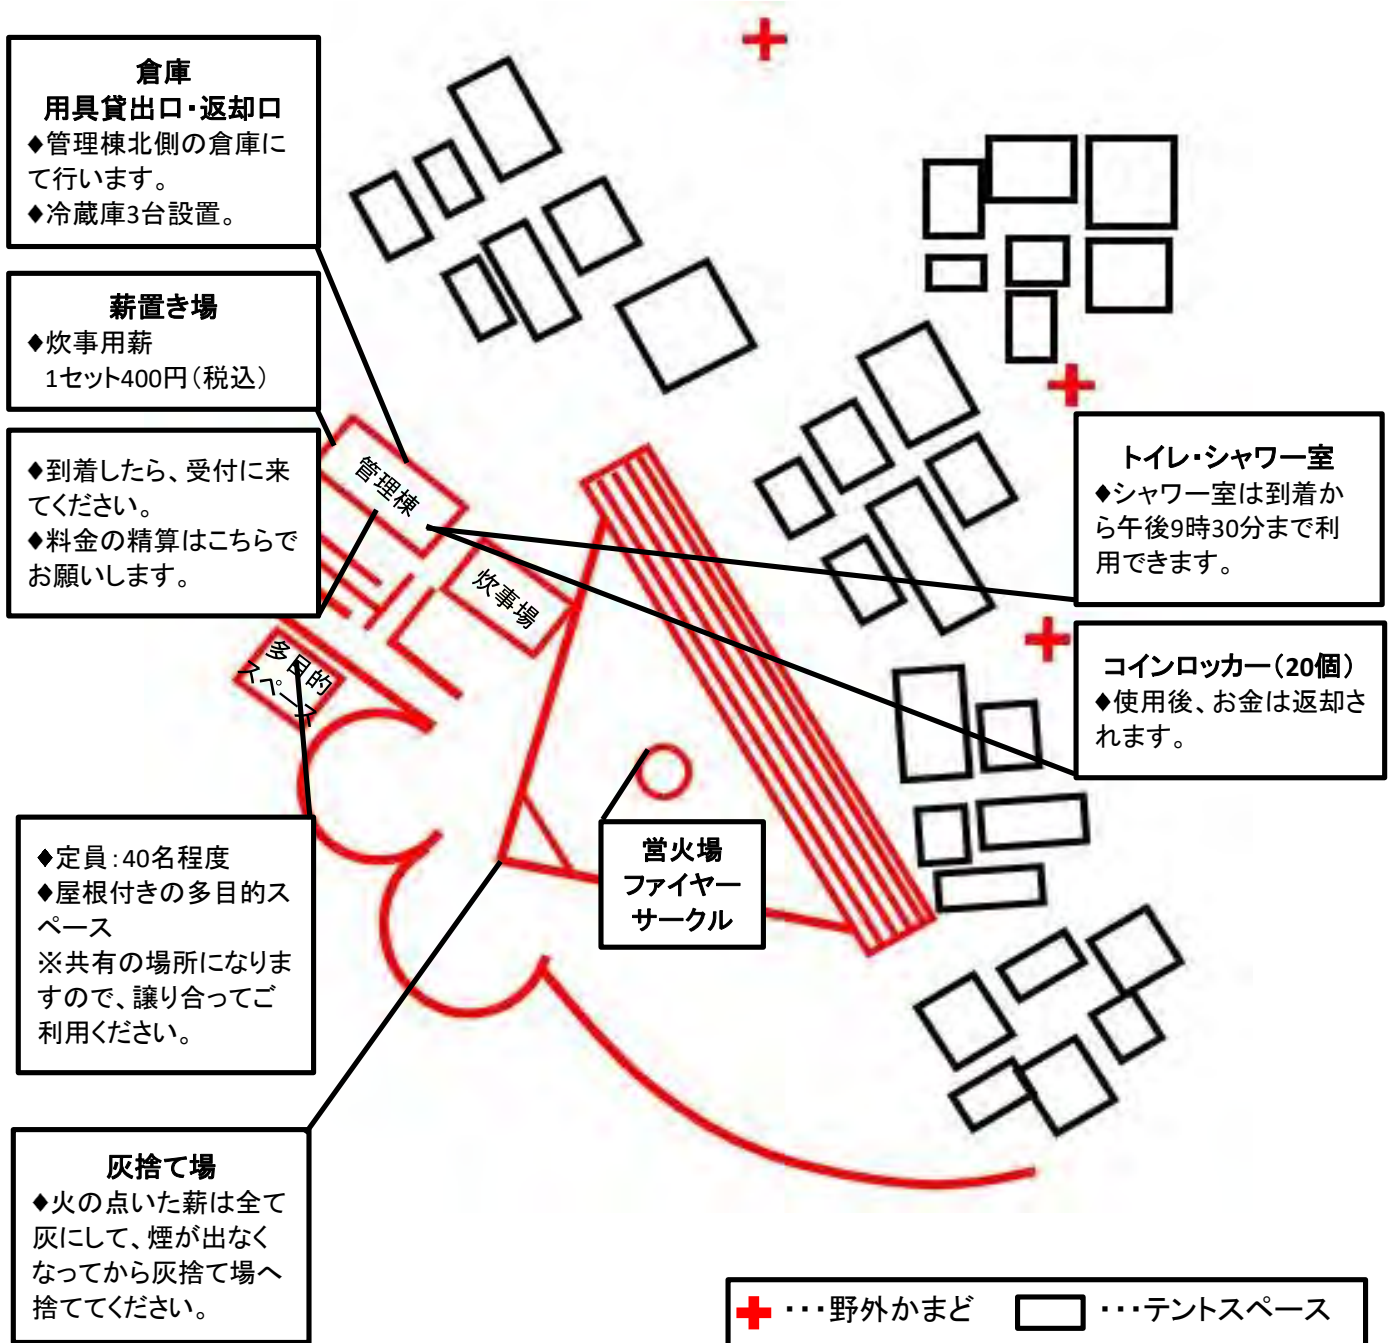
倉庫
用具貸出口・返却口
◆管理棟北側の倉庫にて行います。
◆冷蔵庫3台設置。

薪置き場
◆炊事用薪
1セット400円（税込）

◆到着したら、受付に来てください。
◆料金の精算はこちらでお願いします。

管理棟

炊事場

多目的スペース

◆定員：40名程度
◆屋根付きの多目的スペース
※共有の場所になりますので、譲り合ってご利用ください。

灰捨て場
◆火の点いた薪は全て灰にして、煙が出なくなってから灰捨て場へ捨ててください。

営火場
ファイヤーサークル

トイレ・シャワー室
◆シャワー室は到着から午後9時30分まで利用できます。

コインロッカー（20個）
◆使用後、お金は返却されます。

・・・野外かまど　・・・テントスペース